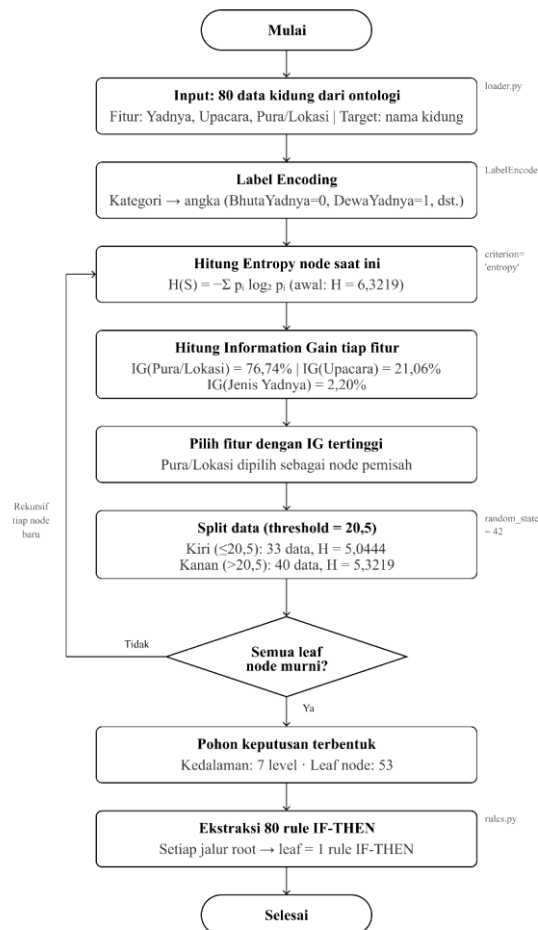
Mulai

Input: 80 data kidung dari ontologi
Fitur: Yadnya, Upacara, Pura/Lokasi | Target: nama kidung

loader.py

Label Encoding
Kategori → angka (BhutaYadnya=0, DewaYadnya=1, dst.)

LabelEncode

Hitung Entropy node saat ini
$H(S) = -\Sigma\ p_i \log_2 p_i$ (awal: H = 6,3219)

criterion= 'entropy'

Hitung Information Gain tiap fitur
IG(Pura/Lokasi) = 76,74% | IG(Upacara) = 21,06%
IG(Jenis Yadnya) = 2,20%

Pilih fitur dengan IG tertinggi
Pura/Lokasi dipilih sebagai node pemisah

Rekursif tiap node baru

Split data (threshold = 20,5)
Kiri (≤20,5): 33 data, H = 5,0444
Kanan (>20,5): 40 data, H = 5,3219

random_state = 42

Tidak

Semua leaf node murni?

Ya

Pohon keputusan terbentuk
Kedalaman: 7 level · Leaf node: 53

Ekstraksi 80 rule IF-THEN
Setiap jalur root → leaf = 1 rule IF-THEN

rules.py

Selesai